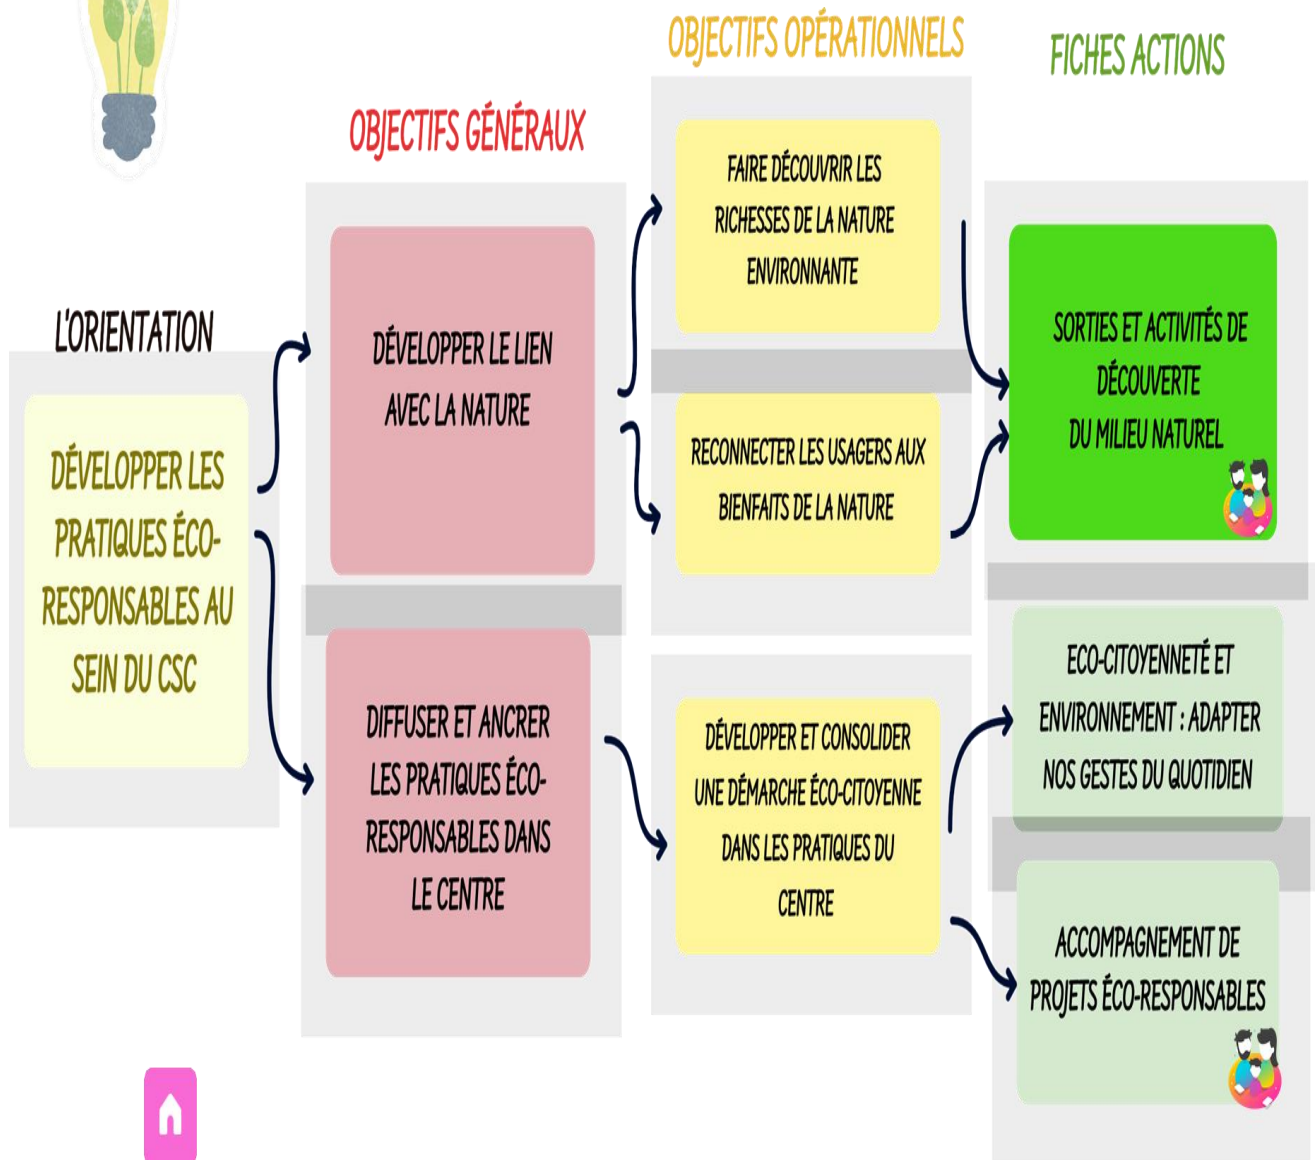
L'ORIENTATION

DÉVELOPPER LES PRATIQUES ÉCO-RESPONSABLES AU SEIN DU CSC

OBJECTIFS GÉNÉRAUX

DÉVELOPPER LE LIEN AVEC LA NATURE

DIFFUSER ET ANCRER LES PRATIQUES ÉCO-RESPONSABLES DANS LE CENTRE

OBJECTIFS OPÉRATIONNELS

FAIRE DÉCOUVRIR LES RICHESSES DE LA NATURE ENVIRONNANTE

RECONNECTER LES USAGERS AUX BIENFAITS DE LA NATURE

DÉVELOPPER ET CONSOLIDER UNE DÉMARCHE ÉCO-CITOYENNE DANS LES PRATIQUES DU CENTRE

FICHES ACTIONS

SORTIES ET ACTIVITÉS DE DÉCOUVERTE DU MILIEU NATUREL

ECO-CITOYENNETÉ ET ENVIRONNEMENT : ADAPTER NOS GESTES DU QUOTIDIEN

ACCOMPAGNEMENT DE PROJETS ÉCO-RESPONSABLES